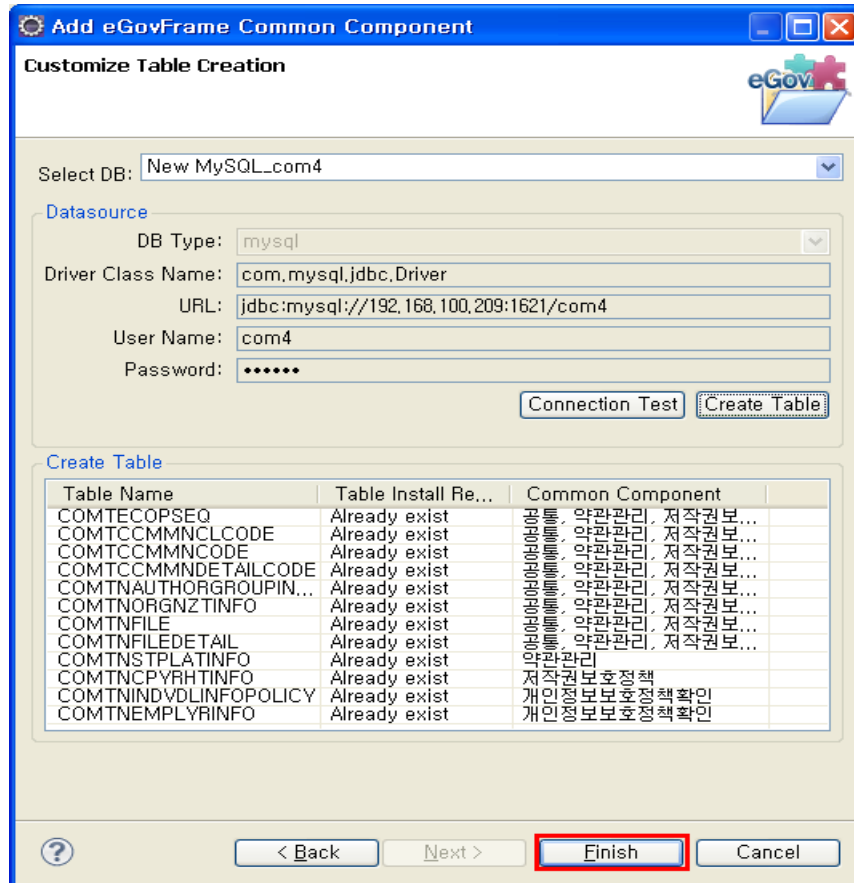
Add eGovFrame Common Component

Customize Table Creation

eGov

Select DB: New MySQL_com4

Datasource

DB Type: mysql

Driver Class Name: com.mysql.jdbc.Driver

URL: jdbc:mysql://192.168.100.209:1621/com4

User Name: com4

Password: ••••••

Connection Test | Create Table

Create Table

| Table Name | Table Install Re... | Common Component |
|---|---|---|
| COMTECOPSEQ | Already exist | 공통, 약관관리, 저작권보... |
| COMTCCMMNCLCODE | Already exist | 공통, 약관관리, 저작권보... |
| COMTCCMMNCODE | Already exist | 공통, 약관관리, 저작권보... |
| COMTCCMMNDETAILCODE | Already exist | 공통, 약관관리, 저작권보... |
| COMTNAUTHORGROUPIN... | Already exist | 공통, 약관관리, 저작권보... |
| COMTNORGNZTINFO | Already exist | 공통, 약관관리, 저작권보... |
| COMTNFILE | Already exist | 공통, 약관관리, 저작권보... |
| COMTNFILEDETAIL | Already exist | 공통, 약관관리, 저작권보... |
| COMTNSTPLATINFO | Already exist | 약관관리 |
| COMTNCPYRHTINFO | Already exist | 저작권보호정책 |
| COMTNINDVDLINFOPOLICY | Already exist | 개인정보보호정책확인 |
| COMTNEMPLYRINFO | Already exist | 개인정보보호정책확인 |

?

< Back | Next > | Finish | Cancel